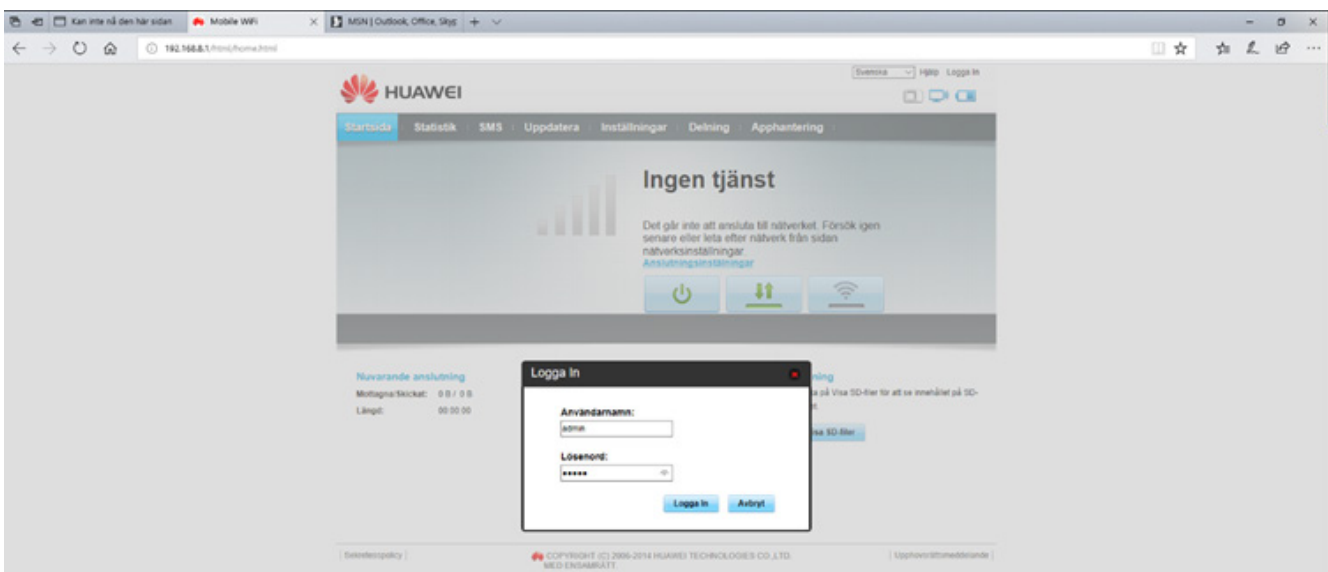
Kan inte nå den här sidan | Mobile WiFi | MSN | Outlook, Office, Skyp

192.168.8.1/html/home.html

Svenska | Hjälp | Logga in

HUAWEI

Startsida | Statistik | SMS | Uppdatera | Inställningar | Delning | Apphantering

Ingen tjänst

Det går inte att ansluta till nätverket. Försök igen senare eller leta efter nätverk från sidan nätverksinställningar.
Anslutningsinställningar

Nuvarande anslutning
Mottagna/Skickat: 0 B / 0 B
Längd: 00:00:00

Logga In

Användarnamn:
admin

Lösenord:
•••••

Logga In | Avbryt

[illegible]ning
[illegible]a på Visa SD-filer för att se innehållet på SD-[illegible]
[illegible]isa SD-filer

Sekretesspolicy | COPYRIGHT (C) 2006-2014 HUAWEI TECHNOLOGIES CO.,LTD. MED ENSAMRÄTT. | Upphovsrättsmeddelande